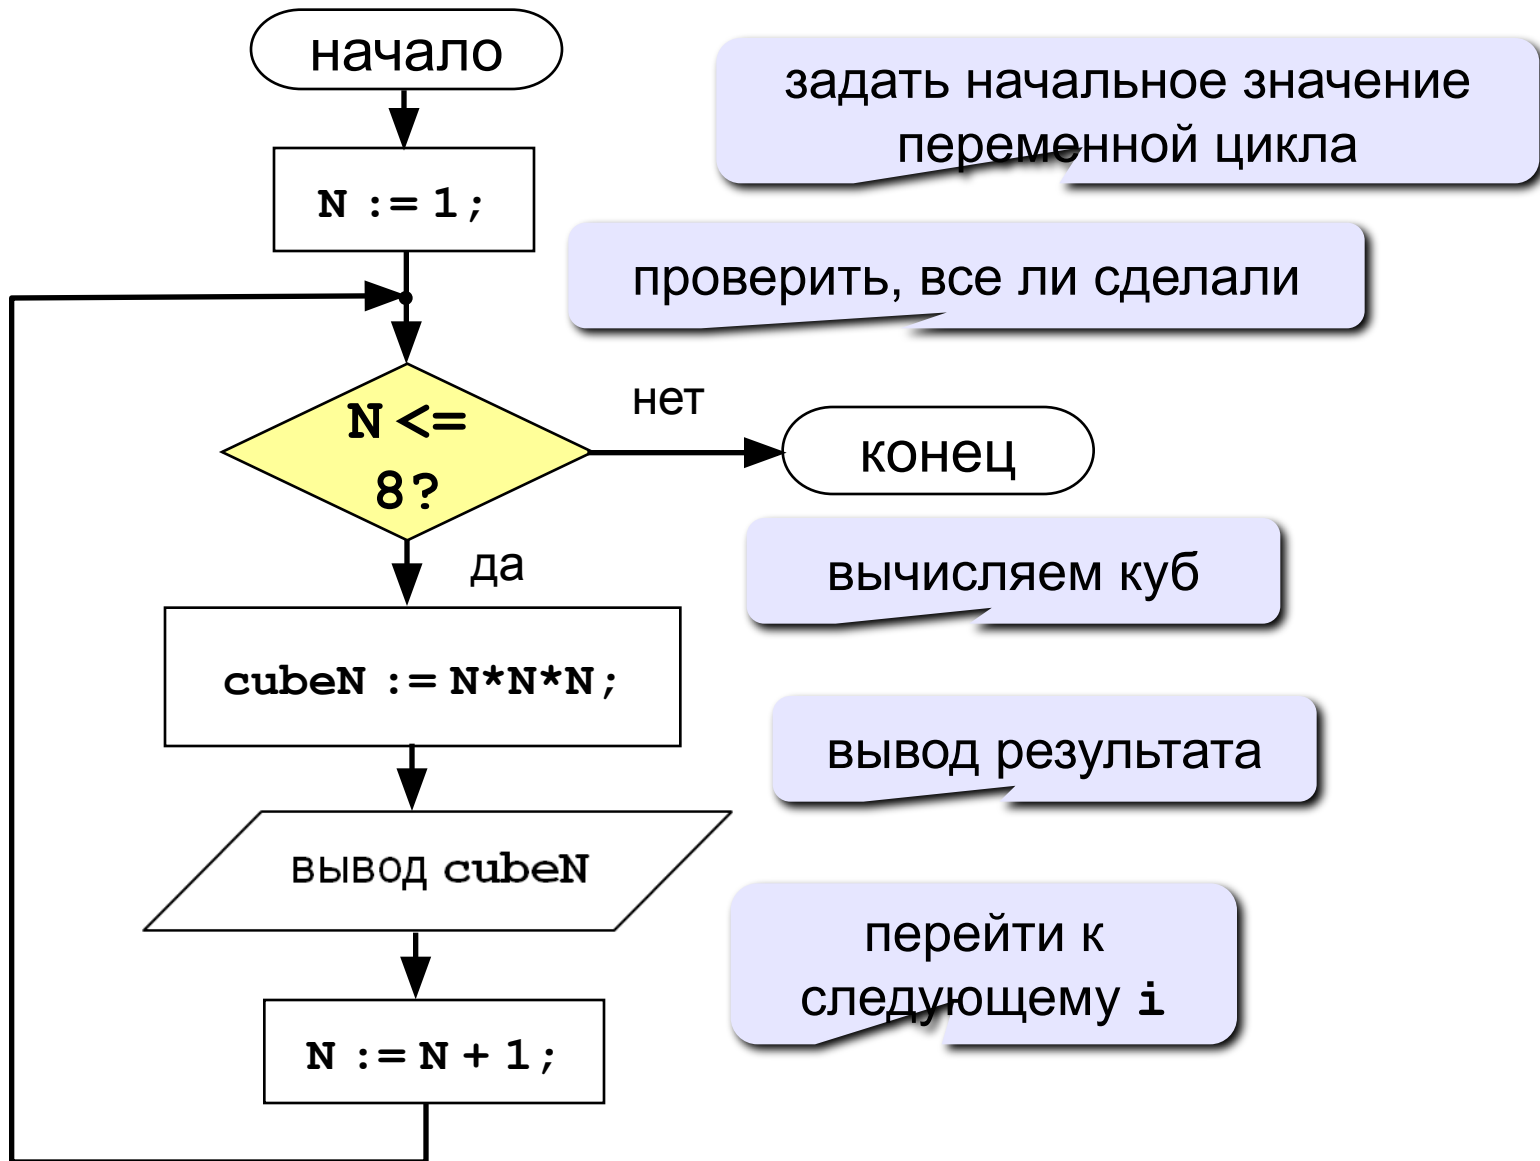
начало

N := 1;

N <= 8?

нет

конец

да

cubeN := N*N*N;

вывод cubeN

N := N + 1;

задать начальное значение переменной цикла

проверить, все ли сделали

вычисляем куб

вывод результата

перейти к следующему i